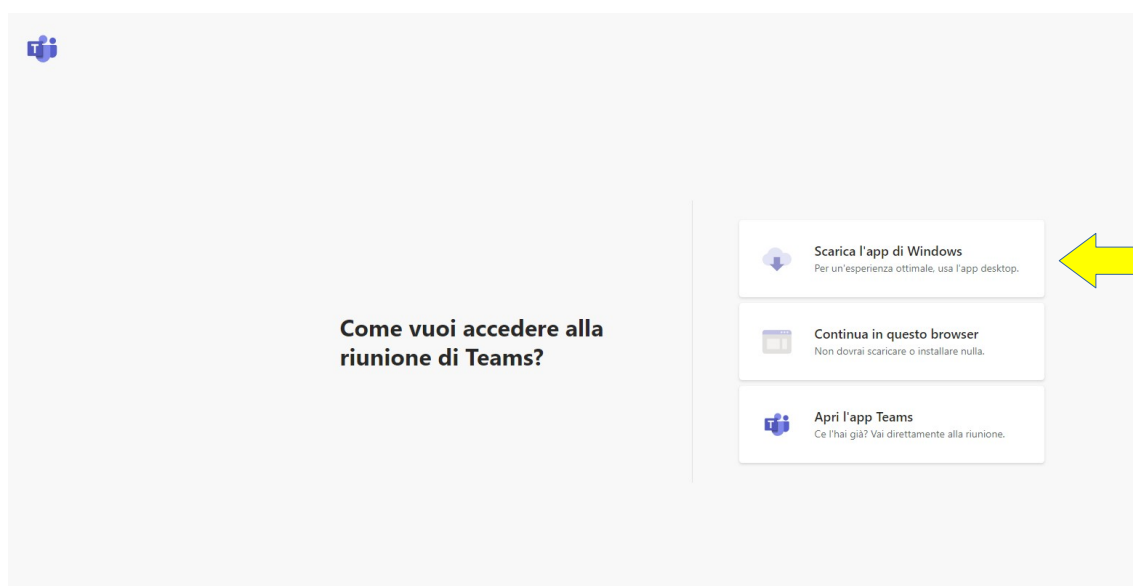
Come vuoi accedere alla riunione di Teams?

Scarica l'app di Windows
Per un'esperienza ottimale, usa l'app desktop.

Continua in questo browser
Non dovrai scaricare o installare nulla.

Apri l'app Teams
Ce l'hai già? Vai direttamente alla riunione.